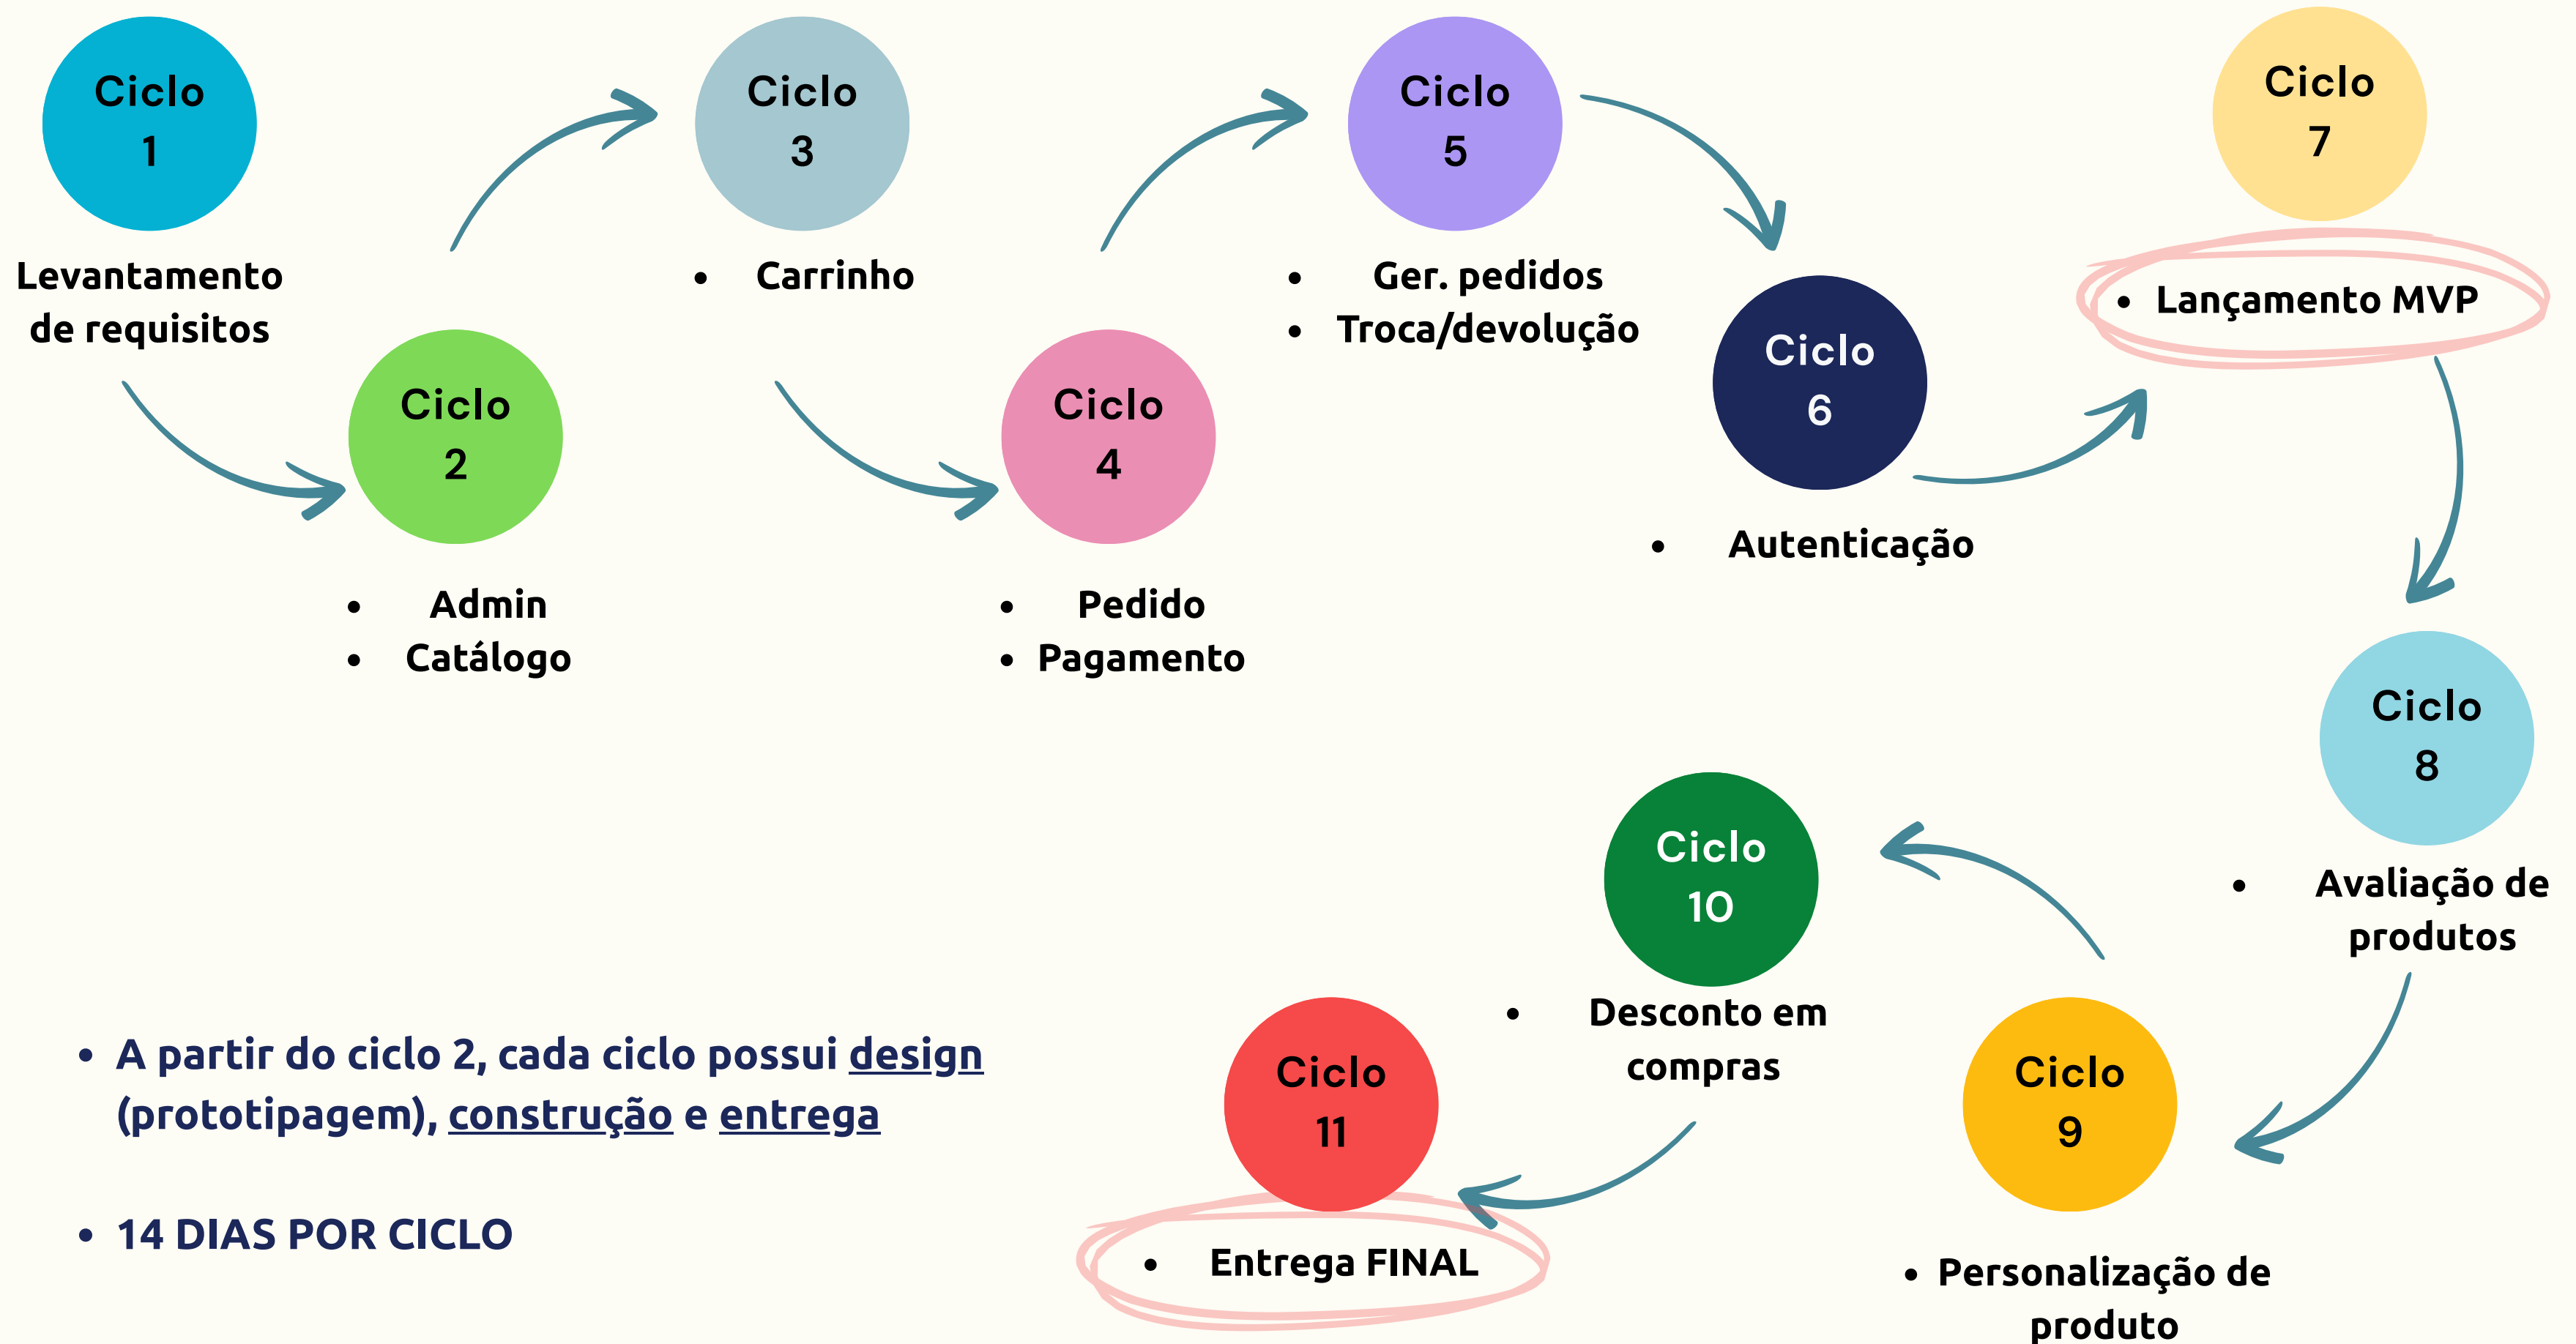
Ciclo 1

Levantamento de requisitos

Ciclo 2

- Admin
- Catálogo

Ciclo 3

- Carrinho

Ciclo 4

- Pedido
- Pagamento

Ciclo 5

- Ger. pedidos
- Troca/devolução

Ciclo 6

- Autenticação

Ciclo 7

- Lançamento MVP

Ciclo 8

- Avaliação de produtos

Ciclo 9

- Personalização de produto

Ciclo 10

- Desconto em compras

Ciclo 11

- Entrega FINAL

- A partir do ciclo 2, cada ciclo possui design (prototipagem), construção e entrega

- 14 DIAS POR CICLO